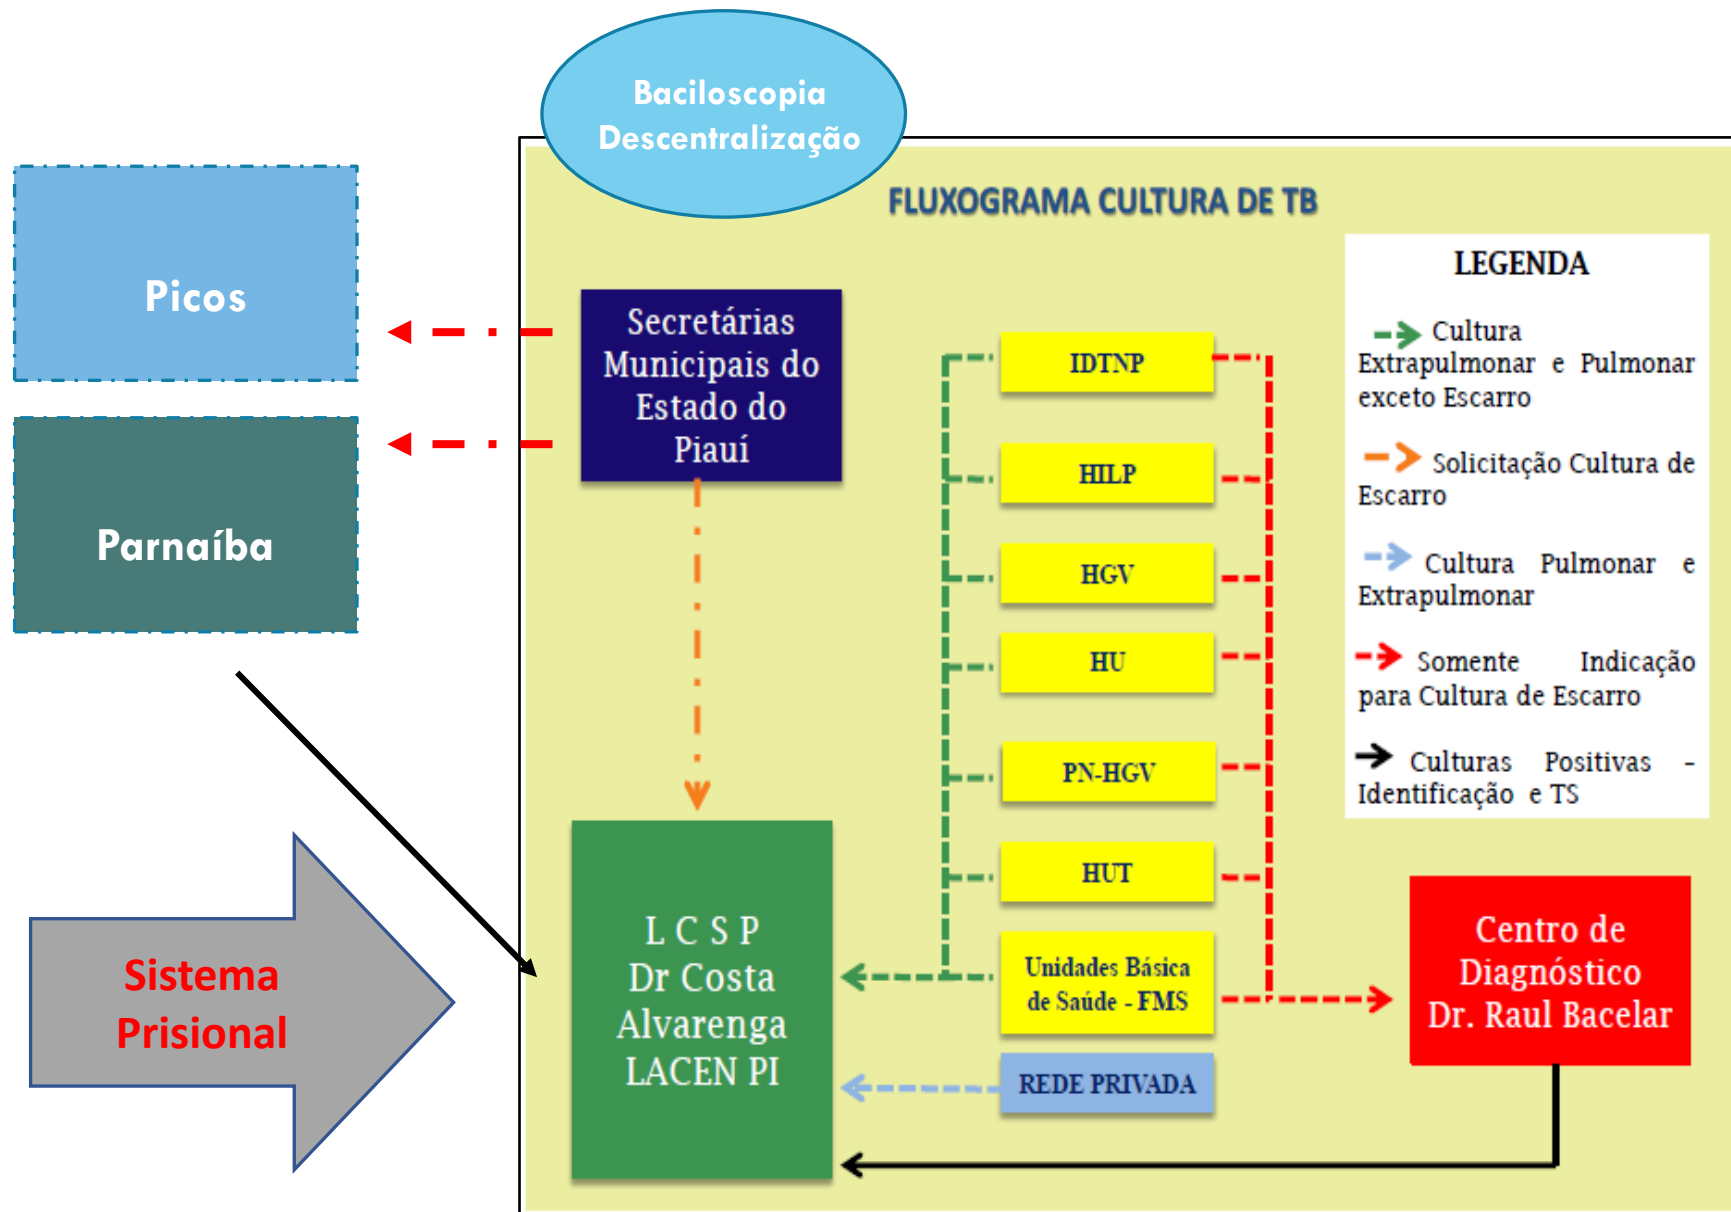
Baciloscopia
Descentralização

Picos

Parnaíba

Sistema Prisional

FLUXOGRAMA CULTURA DE TB

Secretárias Municipais do Estado do Piauí

IDTNP

HILP

HGV

HU

PN-HGV

HUT

Unidades Básica de Saúde - FMS

REDE PRIVADA

L C S P
Dr Costa Alvarenga
LACEN PI

Centro de Diagnóstico Dr. Raul Bacelar

LEGENDA

Cultura Extrapulmonar e Pulmonar exceto Escarro

Solicitação Cultura de Escarro

Cultura Pulmonar e Extrapulmonar

Somente Indicação para Cultura de Escarro

Culturas Positivas - Identificação e TS